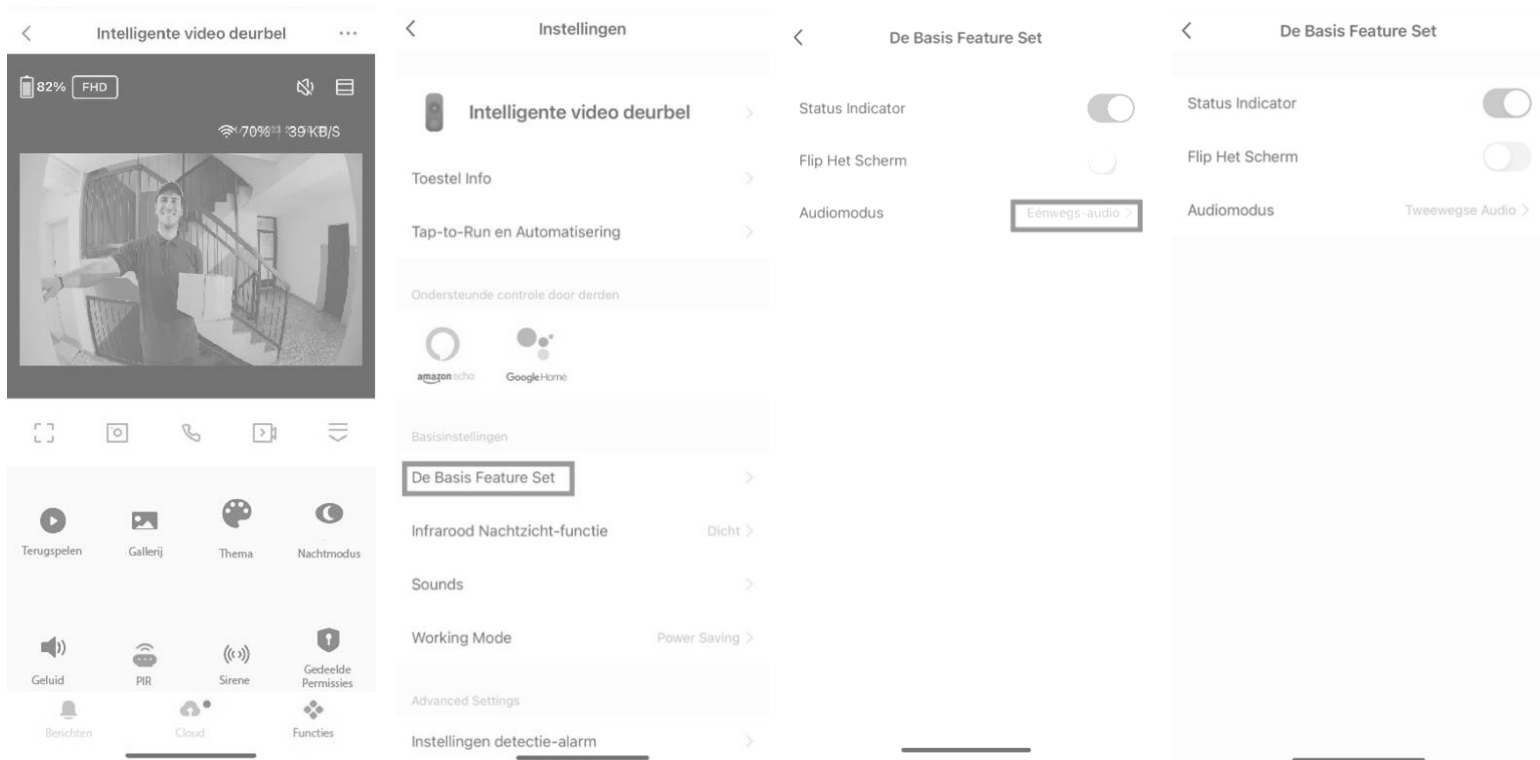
Intelligente video deurbel

82% FHD

70% 39 KB/S

Terugspelen Gallerij Thema Nachtmodus

Geluid PIR Sirene Gedeelde Permissies

Berichten Cloud Functies

Instellingen

Intelligente video deurbel

Toestel Info

Tap-to-Run en Automatisering

Ondersteunde controle door derden

amazon echo Google Home

Basisinstellingen

De Basis Feature Set

Infrarood Nachtzicht-functie Dicht

Sounds

Working Mode Power Saving

Advanced Settings

Instellingen detectie-alarm

De Basis Feature Set

Status Indicator

Flip Het Scherm

Audiomodus Eénwegs-audio

De Basis Feature Set

Status Indicator

Flip Het Scherm

Audiomodus Tweewegse Audio